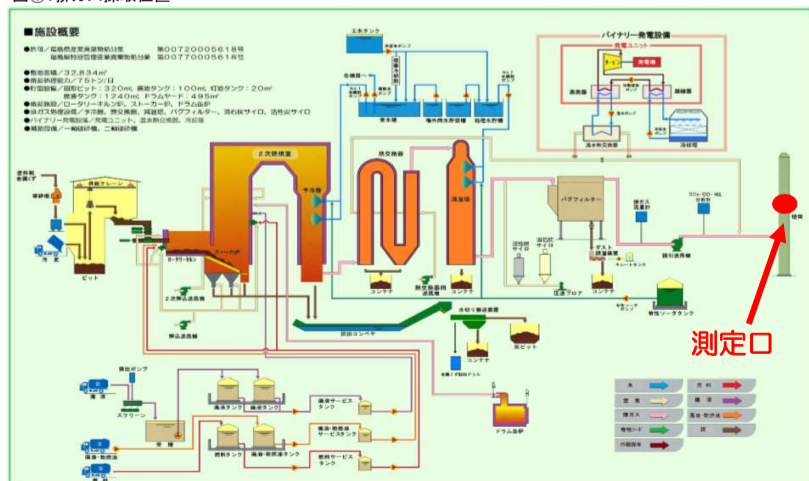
図③:排ガス採取位置

■施設概要

●許可／福島県産業廃棄物処分業　第0072000561８号
　福島県特別管理産業廃棄物処分業　第0077000561８号

●敷地面積／32,834㎡
●焼却処理能力／75トン/日
●貯留設備／固形ピット：320㎥　廃油タンク：100㎥　灯油タンク：20㎥
　廃液タンク：124０㎥　ドラムヤード：495㎡
●焼却施設／ロータリーキルン炉、ストーカー炉、ドラム溶炉
●排ガス処理設備／冷却塔、熱交換器、減温塔、バグフィルター、消石灰サイロ、活性炭サイロ
●バイナリー発電設備／発電ユニット、温水熱交換器、冷却塔
●補助設備／一般排水槽、二般排水槽

バイナリー発電設備
発電ユニット
発電機
冷却塔
温水熱交換器
上水タンク
冷水槽
洗煙水貯留槽
処理水貯留槽
2次燃焼室
冷却塔
熱交換器
減温塔
バグフィルター
コンテナ
熱交換器灰搬送機
ストーカ炉
ロータリーキルン
2次押込送風機
押込送風機
灰搬送コンベヤ
水切り搬送装置
コンテナ
ピット
クレーン
汚泥
ドラム溶炉
消石灰サイロ
活性炭サイロ
ダスト排出装置
誘引送風機
煙突
排ガス流量計
重曹ソーダタンク
廃油タンク
廃液タンク
燃料タンク
廃油・廃液タンク
廃液サービスタンク
燃料サービスタンク
廃油・廃液サービスタンク
排出ポンプ
スクリーン
貯槽

| 水 | | 空気 | | 排ガス | |
|---|---|---|---|---|---|
| 燃料 | | 廃油・廃液 | | 灰 | |

測定口